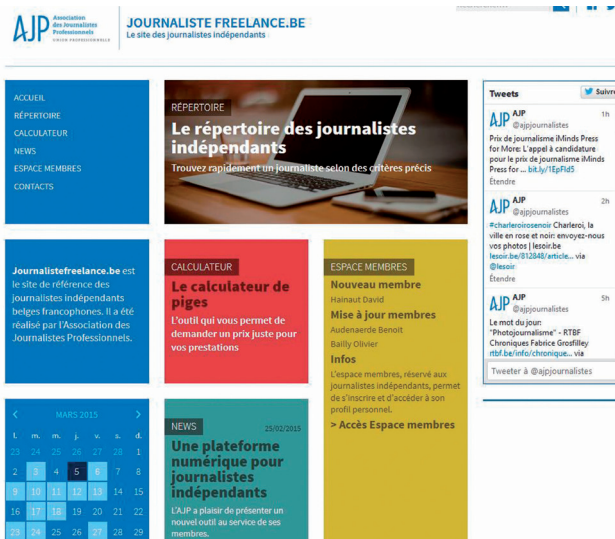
AJP Association des Journalistes Professionnels UNION PROFESSIONNELLE

JOURNALISTE FREELANCE.BE
Le site des journalistes indépendants

ACCUEIL
RÉPERTOIRE
CALCULATEUR
NEWS
ESPACE MEMBRES
CONTACTS

RÉPERTOIRE
Le répertoire des journalistes indépendants
Trouvez rapidement un journaliste selon des critères précis

Tweets
Suivre

AJP @ajpjournalistes 1h
Prix de journalisme iMinds Press for More: L'appel à candidature pour le prix de journalisme iMinds Press for ... bit.ly/1EpFld5
Étendre

AJP @ajpjournalistes 2h
#charleroirosenoir Charleroi, la ville en rose et noir: envoyez-nous vos photos | lesoir.be lesoir.be/812848/article... via @lesoir
Étendre

AJP @ajpjournalistes 5h
Le mot du jour: "Photojournalisme" - RTBF Chroniques Fabrice Grosfilley rtbf.be/info/chronique... via
Tweeter à @ajpjournalistes

Journalistefreelance.be est le site de référence des journalistes indépendants belges francophones. Il a été réalisé par l'Association des Journalistes Professionnels.

CALCULATEUR
Le calculateur de piges
L'outil qui vous permet de demander un prix juste pour vos prestations

ESPACE MEMBRES
Nouveau membre
Hainaut David
Mise à jour membres
Audenaerde Benoit
Bailly Olivier
Infos
L'espace membres, réservé aux journalistes indépendants, permet de s'inscrire et d'accéder à son profil personnel.
> Accès Espace membres

MARS 2015
| l. | m. | m. | j. | v. | s. | d. |
|---|---|---|---|---|---|---|
| 23 | 24 | 25 | 26 | 27 | 28 | 1 |
| 2 | 3 | 4 | 5 | 6 | 7 | 8 |
| 9 | 10 | 11 | 12 | 13 | 14 | 15 |
| 16 | 17 | 18 | 19 | 20 | 21 | 22 |
| 23 | 24 | 25 | 26 | 27 | 28 | 29 |

NEWS 25/02/2015
Une plateforme numérique pour journalistes indépendants
L'AJP a plaisir de présenter un nouvel outil au service de ses membres.